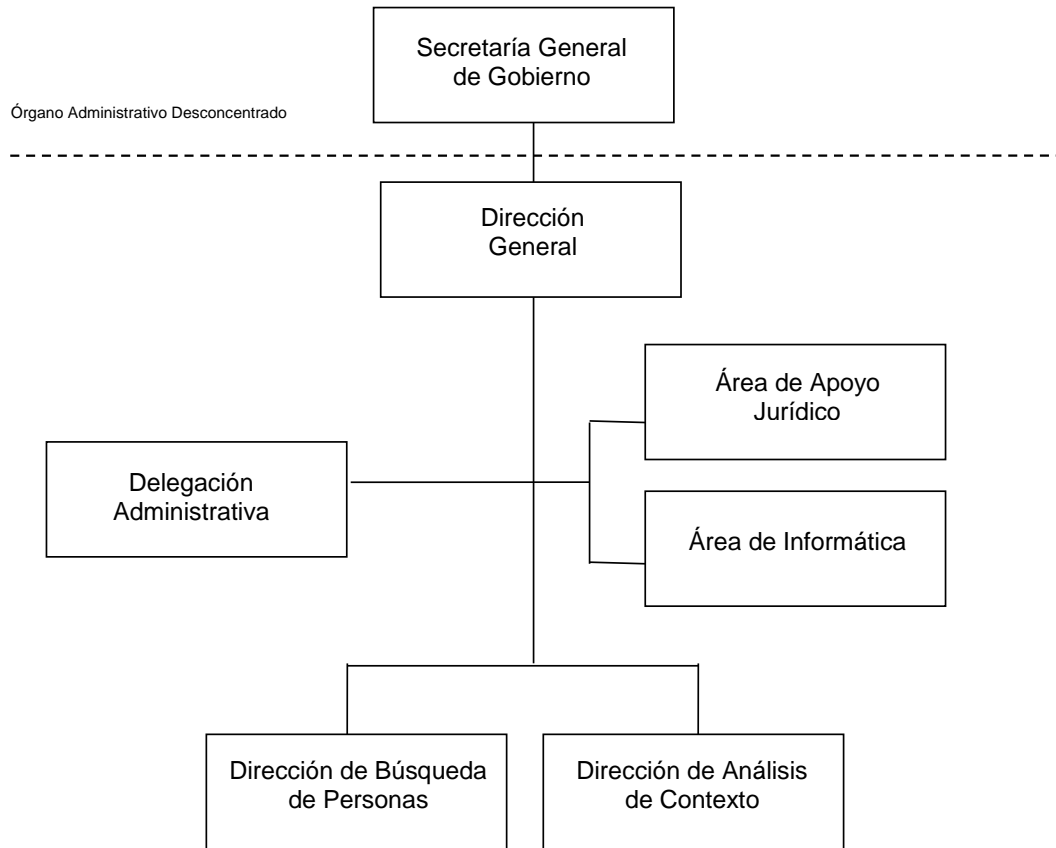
Secretaría General de Gobierno

Órgano Administrativo Desconcentrado

Dirección General

Área de Apoyo Jurídico

Delegación Administrativa

Área de Informática

Dirección de Búsqueda de Personas

Dirección de Análisis de Contexto